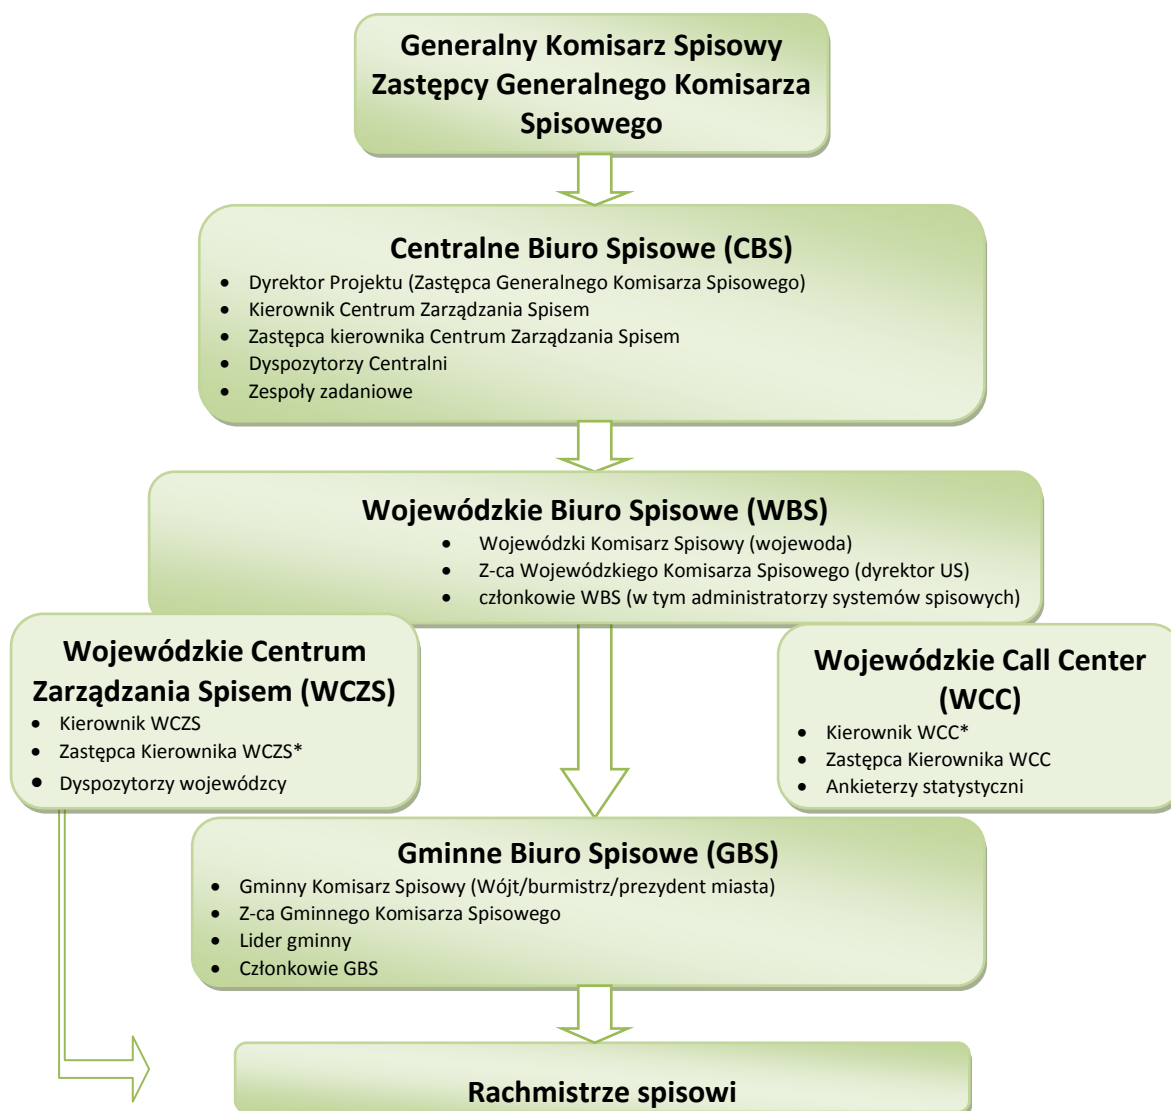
Generalny Komisarz Spisowy
Zastępcy Generalnego Komisarza Spisowego

Centralne Biuro Spisowe (CBS)

- Dyrektor Projektu (Zastępca Generalnego Komisarza Spisowego)
- Kierownik Centrum Zarządzania Spisem
- Zastępca kierownika Centrum Zarządzania Spisem
- Dyspozytorzy Centralni
- Zespoły zadaniowe

Wojewódzkie Biuro Spisowe (WBS)

- Wojewódzki Komisarz Spisowy (wojewoda)
- Z-ca Wojewódzkiego Komisarza Spisowego (dyrektor US)
- członkowie WBS (w tym administratorzy systemów spisowych)

Wojewódzkie Centrum Zarządzania Spisem (WCZS)

- Kierownik WCZS
- Zastępca Kierownika WCZS*
- Dyspozytorzy wojewódzcy

Wojewódzkie Call Center (WCC)

- Kierownik WCC*
- Zastępca Kierownika WCC
- Ankieterzy statystyczni

Gminne Biuro Spisowe (GBS)

- Gminny Komisarz Spisowy (Wójt/burmistrz/prezydent miasta)
- Z-ca Gminnego Komisarza Spisowego
- Lider gminny
- Członkowie GBS

Rachmistrze spisowi